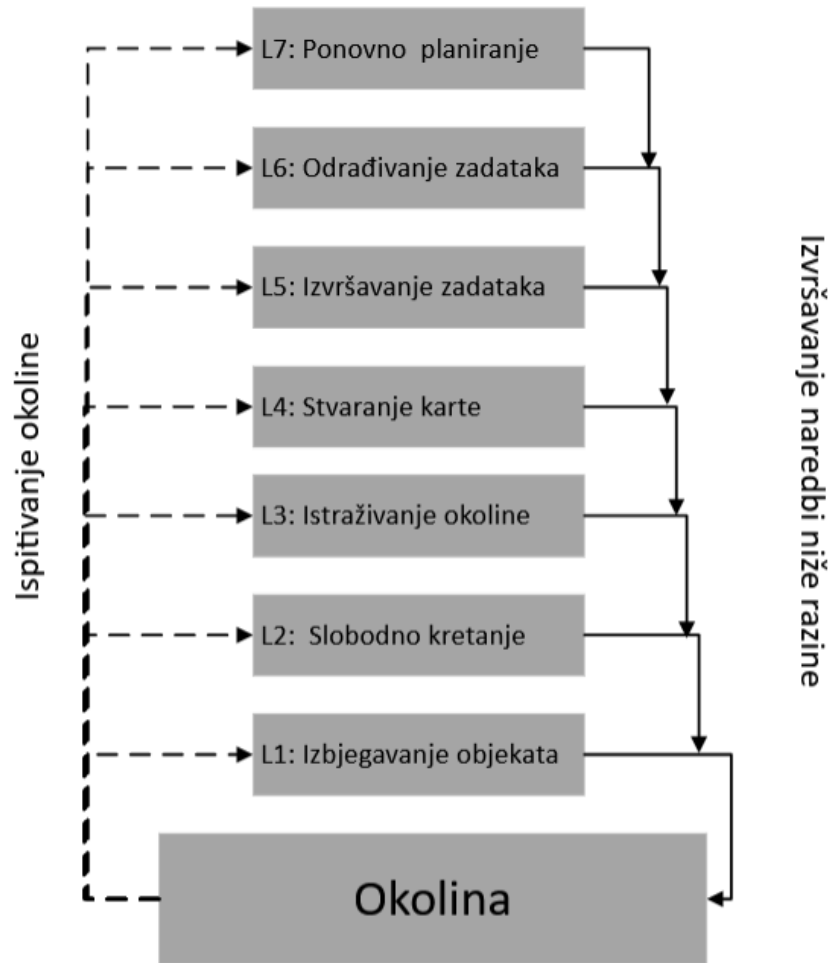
Ispitivanje okoline

L7: Ponovno planiranje

L6: Odrađivanje zadataka

L5: Izvršavanje zadataka

L4: Stvaranje karte

L3: Istraživanje okoline

L2: Slobodno kretanje

L1: Izbjegavanje objekata

Okolina

Izvršavanje naredbi niže razine